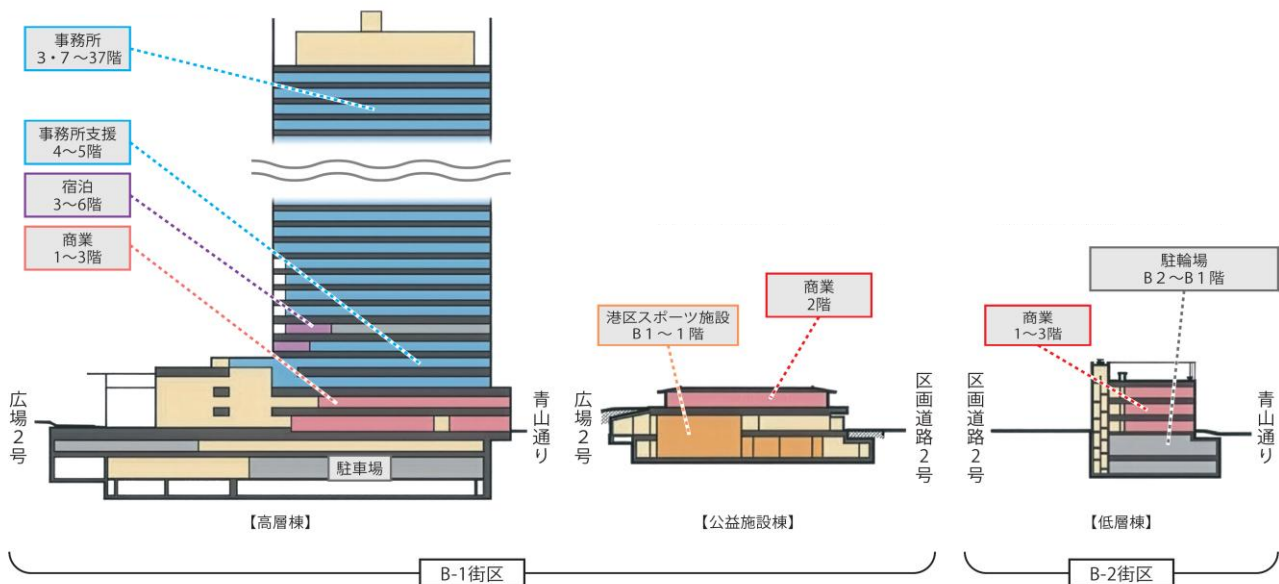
事務所
3・7～37階

事務所支援
4～5階

宿泊
3～6階

商業
1～3階

広場2号

青山通り

駐車場

【高層棟】

港区スポーツ施設
B1～1階

商業
2階

広場2号

区画道路2号

【公益施設棟】

B-1街区

駐輪場
B2～B1階

商業
1～3階

区画道路2号

青山通り

【低層棟】

B-2街区